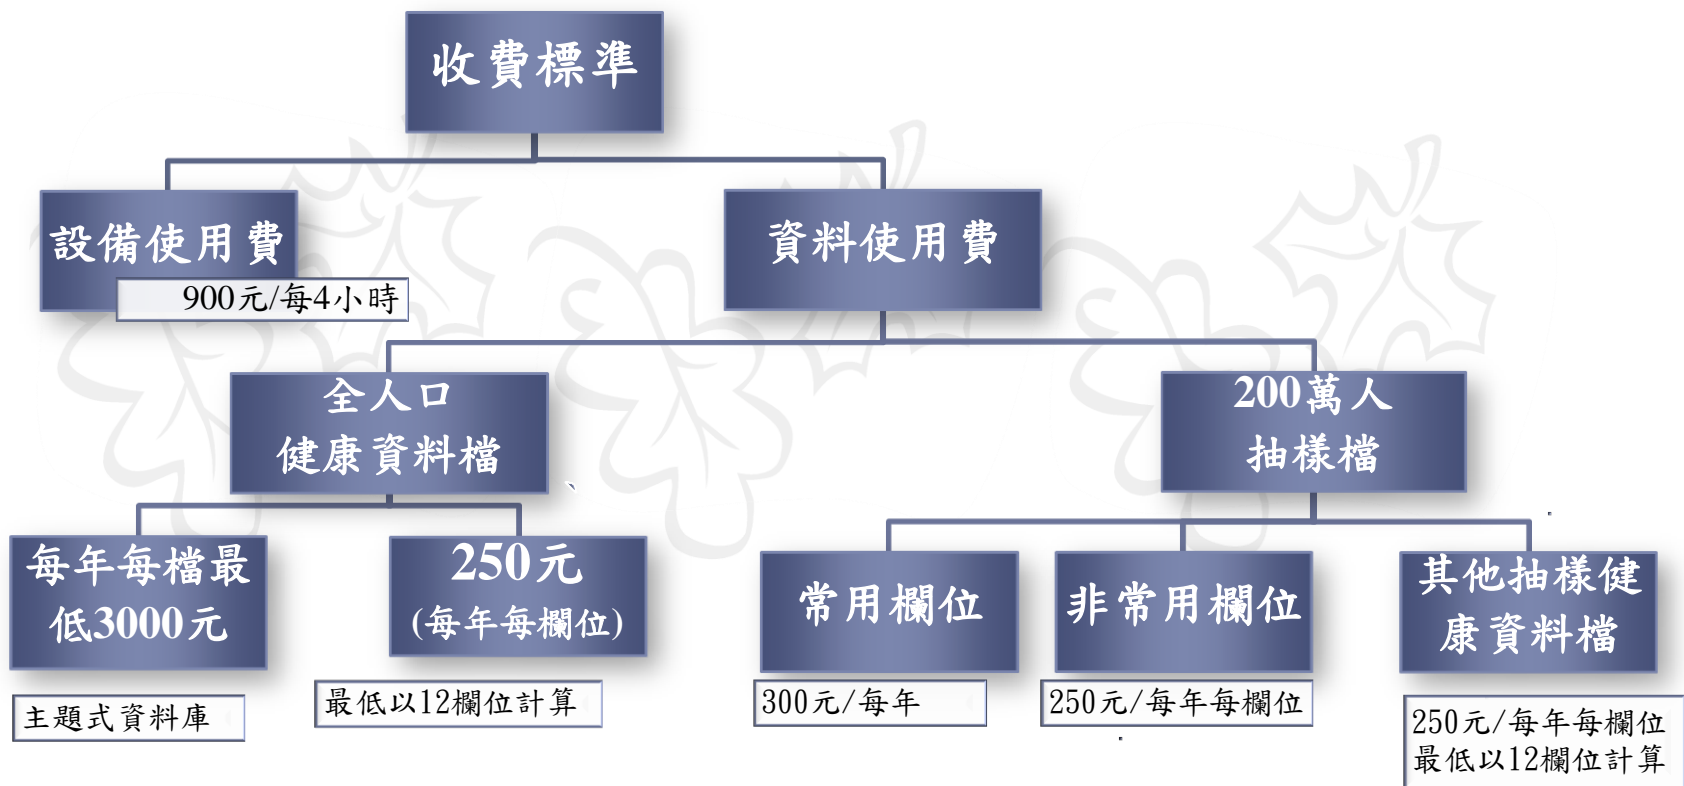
收費標準

設備使用費
900元/每4小時

資料使用費

全人口
健康資料檔

200萬人
抽樣檔

每年每檔最低3000元
主題式資料庫

250元
(每年每欄位)
最低以12欄位計算

常用欄位
300元/每年

非常用欄位
250元/每年每欄位

其他抽樣健康資料檔
250元/每年每欄位
最低以12欄位計算